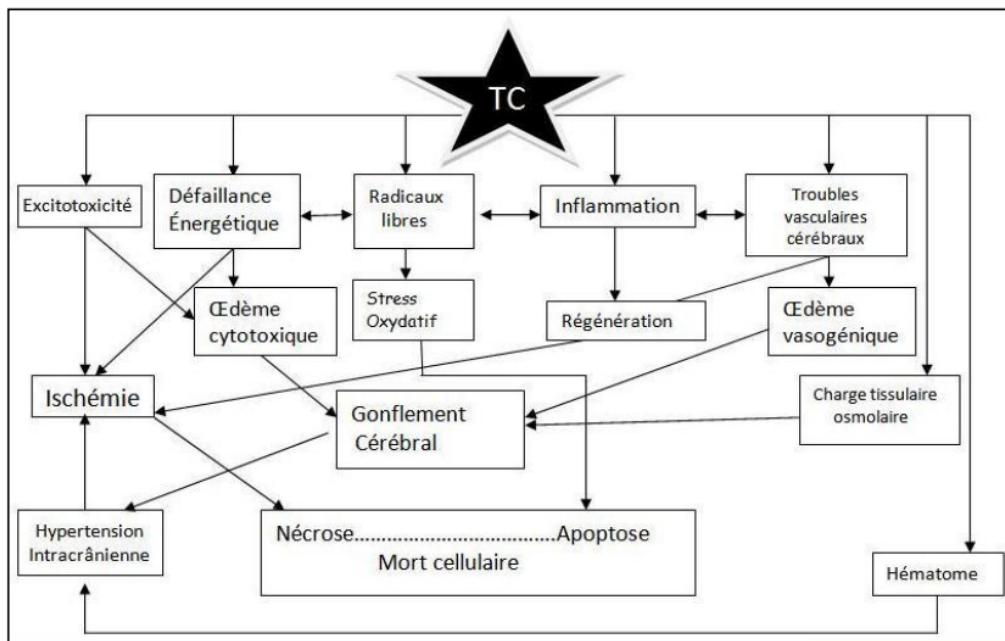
TC

Excitotoxicité

Défaillance Énergétique

Radicaux libres

Inflammation

Troubles vasculaires cérébraux

Œdème cytotoxique

Stress Oxydatif

Régénération

Œdème vasogénique

Ischémie

Gonflement Cérébral

Charge tissulaire osmolaire

Hypertension Intracrânienne

Nécrose....................................Apoptose
Mort cellulaire

Hématome